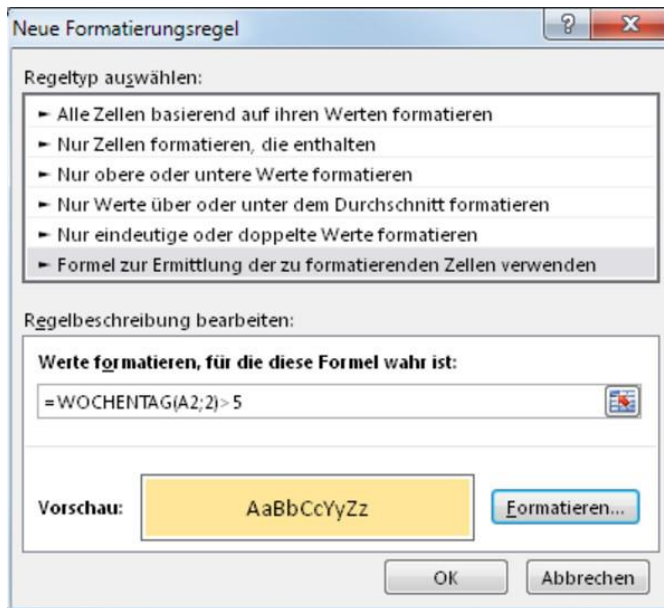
Neue Formatierungsregel

?

X

Regeltyp auswählen:

► Alle Zellen basierend auf ihren Werten formatieren
► Nur Zellen formatieren, die enthalten
► Nur obere oder untere Werte formatieren
► Nur Werte über oder unter dem Durchschnitt formatieren
► Nur eindeutige oder doppelte Werte formatieren
► Formel zur Ermittlung der zu formatierenden Zellen verwenden

Regelbeschreibung bearbeiten:

Werte formatieren, für die diese Formel wahr ist:

=WOCHENTAG(A2;2)>5

Vorschau:

AaBbCcYyZz

Formatieren...

OK

Abbrechen